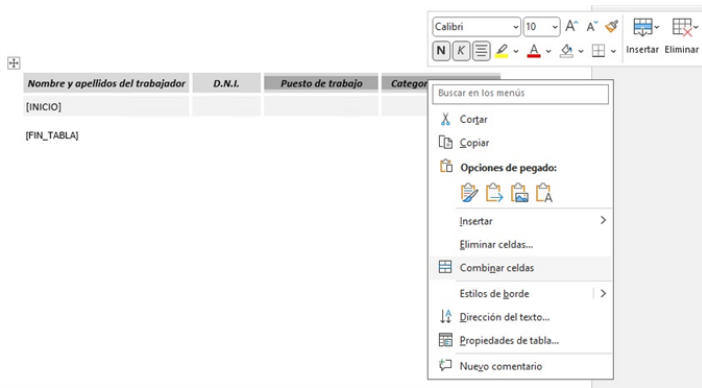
Calibri 10 A^ A˅
N K
Insertar Eliminar

| Nombre y apellidos del trabajador | D.N.I. | Puesto de trabajo | Categor |
|---|---|---|---|
| [INICIO] | | | |

[FIN_TABLA]

Buscar en los menús
Cortar
Copiar
Opciones de pegado:
Insertar
Eliminar celdas...
Combinar celdas
Estilos de borde
Dirección del texto...
Propiedades de tabla...
Nuevo comentario